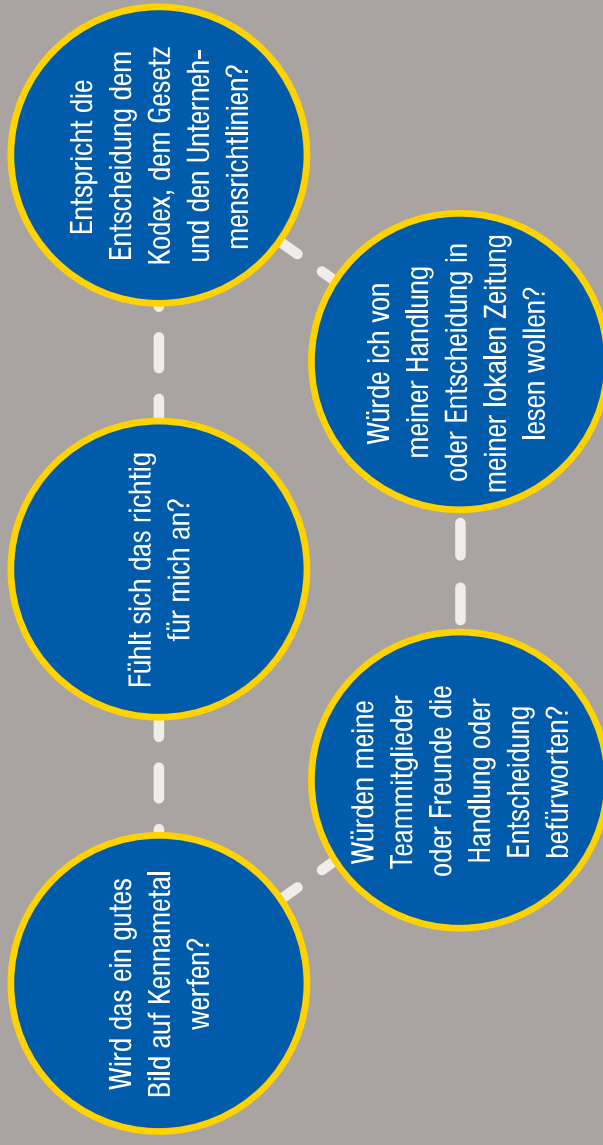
Entspricht die Entscheidung dem Kodex, dem Gesetz und den Unternehmensrichtlinien?

Würde ich von meiner Handlung oder Entscheidung in meiner lokalen Zeitung lesen wollen?

Fühlt sich das richtig für mich an?

Würden meine Teammitglieder oder Freunde die Handlung oder Entscheidung befürworten?

Wird das ein gutes Bild auf Kennametal werfen?